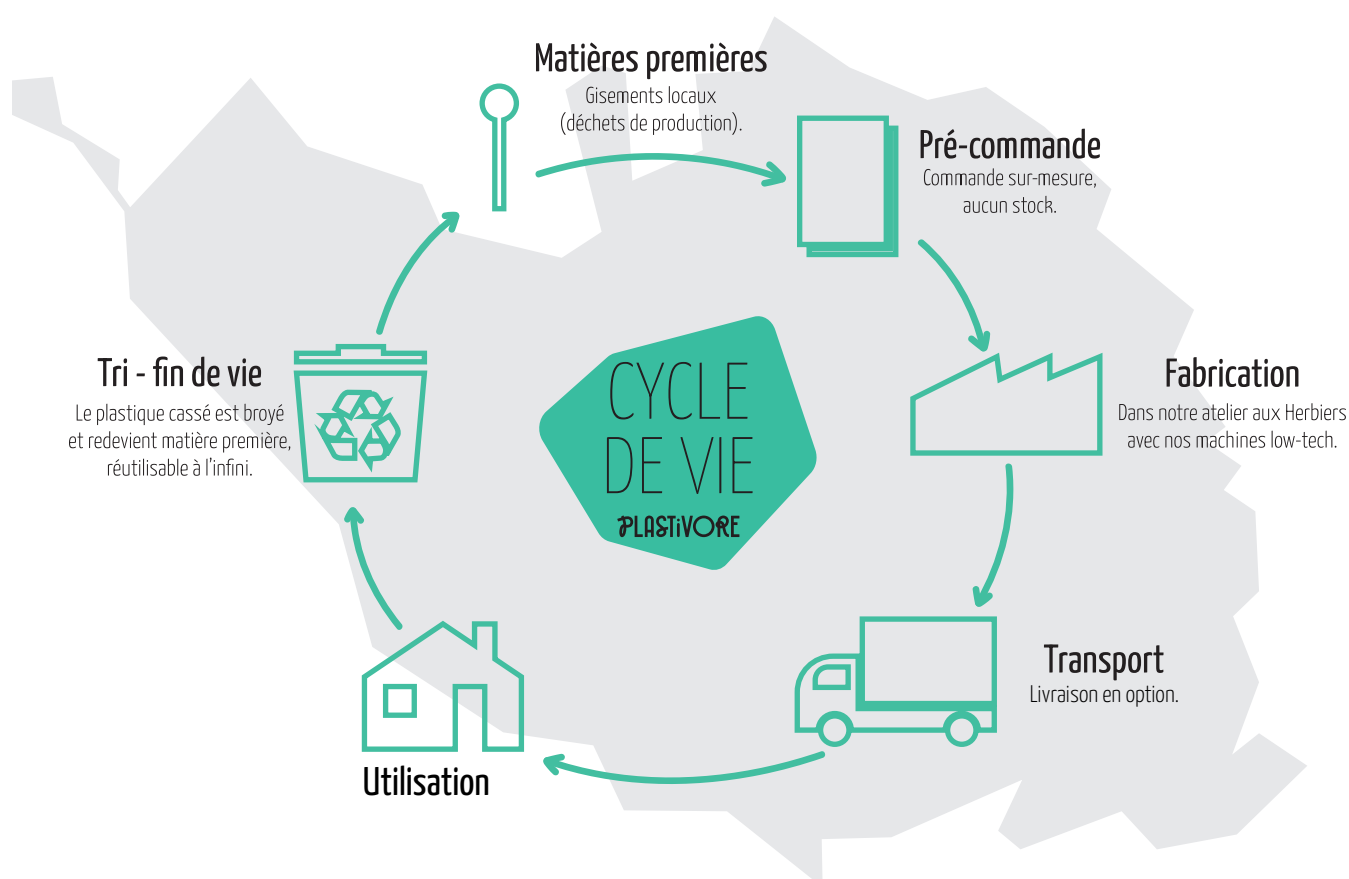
Matières premières
Gisements locaux (déchets de production).

Pré-commande
Commande sur-mesure, aucun stock.

Fabrication
Dans notre atelier aux Herbiers avec nos machines low-tech.

Transport
Livraison en option.

Utilisation

Tri - fin de vie
Le plastique cassé est broyé et redevient matière première, réutilisable à l'infini.

CYCLE DE VIE
PLASTIVORE